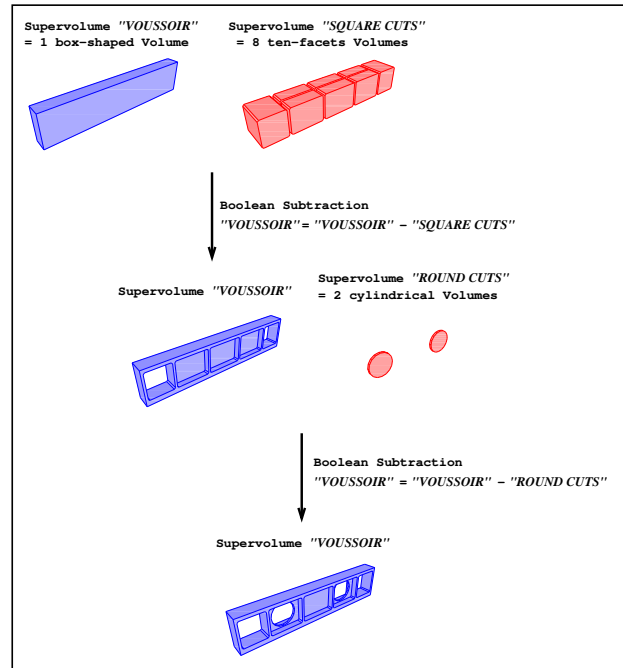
Supervolume "VOUSSOIR"
= 1 box-shaped Volume

Supervolume "SQUARE CUTS"
= 8 ten-facets Volumes

Boolean Subtraction
"VOUSSOIR" = "VOUSSOIR" - "SQUARE CUTS"

Supervolume "VOUSSOIR"

Supervolume "ROUND CUTS"
= 2 cylindrical Volumes

Boolean Subtraction
"VOUSSOIR" = "VOUSSOIR" - "ROUND CUTS"

Supervolume "VOUSSOIR"